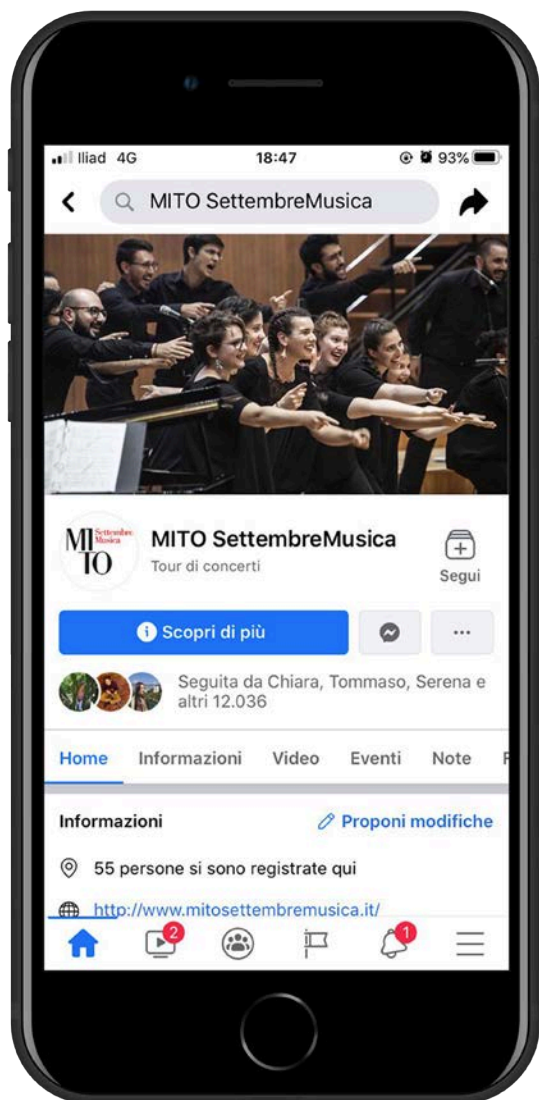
Iliad 4G 18:47 93%

MITO SettembreMusica

MI Settembre Musica TO

MITO SettembreMusica
Tour di concerti

Segui

Scopri di più

...

Seguita da Chiara, Tommaso, Serena e altri 12.036

Home Informazioni Video Eventi Note

Informazioni

Proponi modifiche

55 persone si sono registrate qui

http://www.mitosettembremusica.it/

2

1